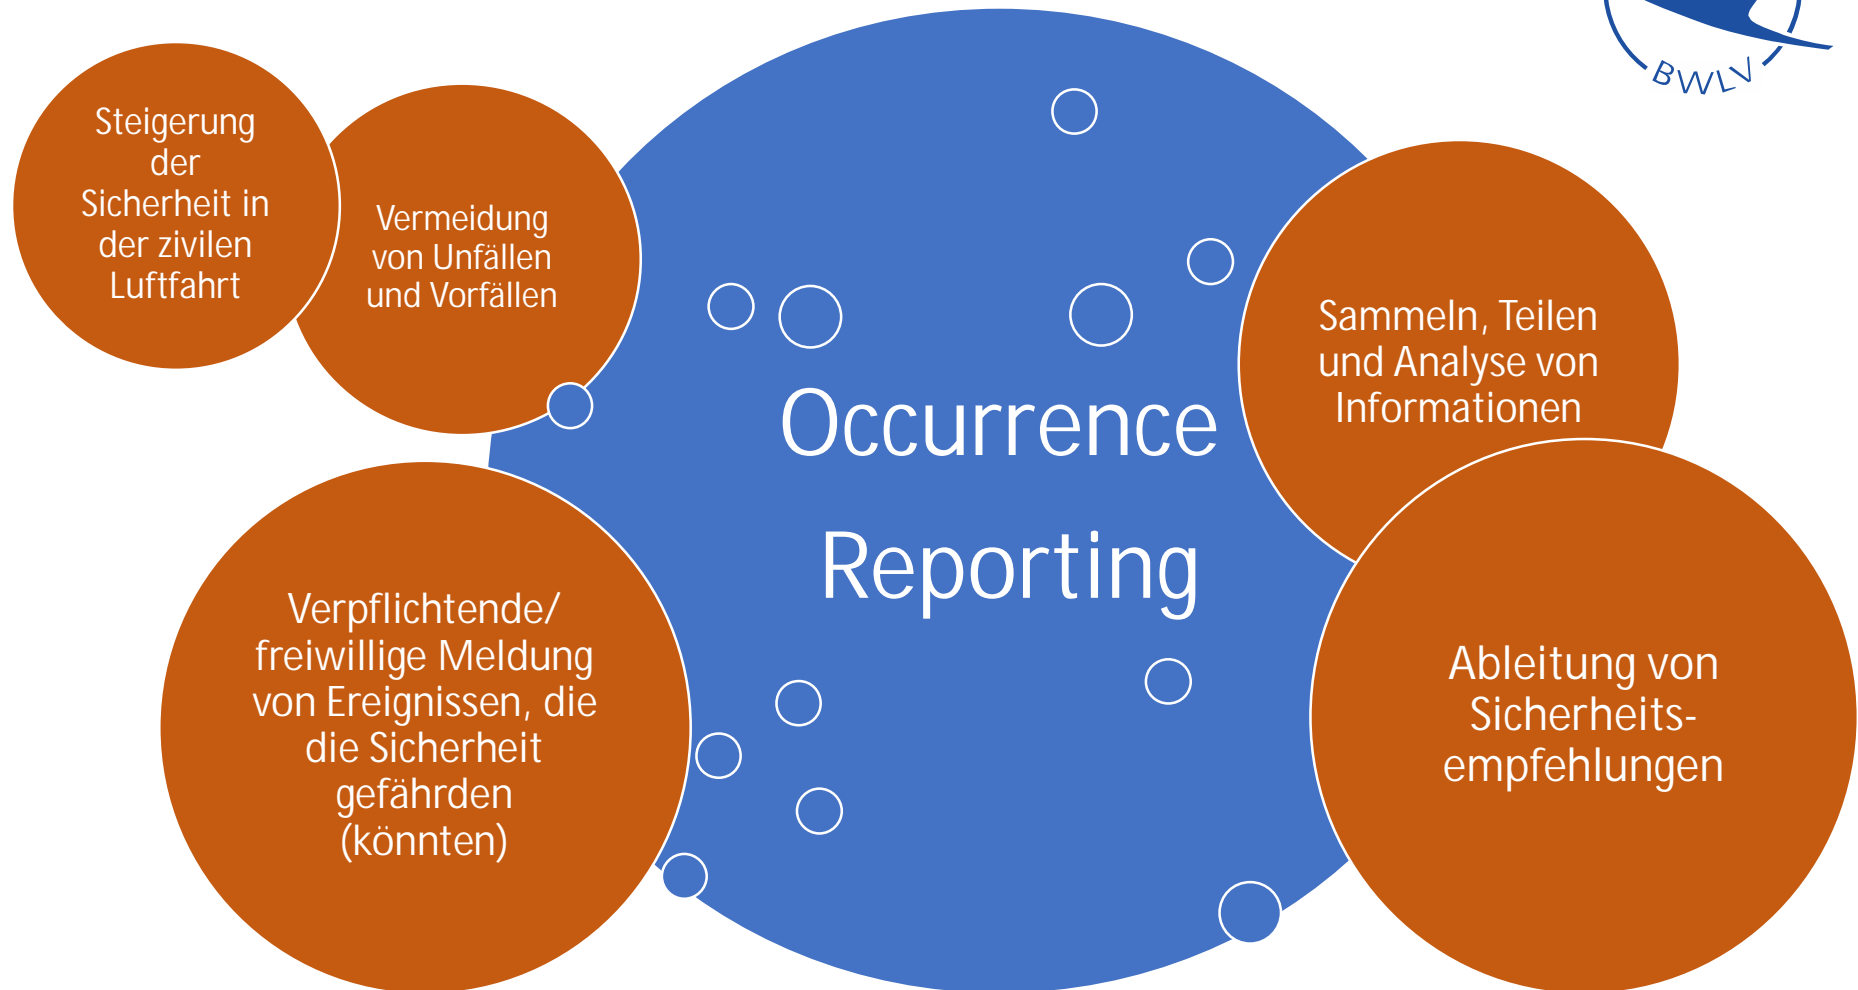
BWLV

Steigerung der Sicherheit in der zivilen Luftfahrt

Vermeidung von Unfällen und Vorfällen

Occurrence Reporting

Sammeln, Teilen und Analyse von Informationen

Verpflichtende/ freiwillige Meldung von Ereignissen, die die Sicherheit gefährden (könnten)

Ableitung von Sicherheits-empfehlungen